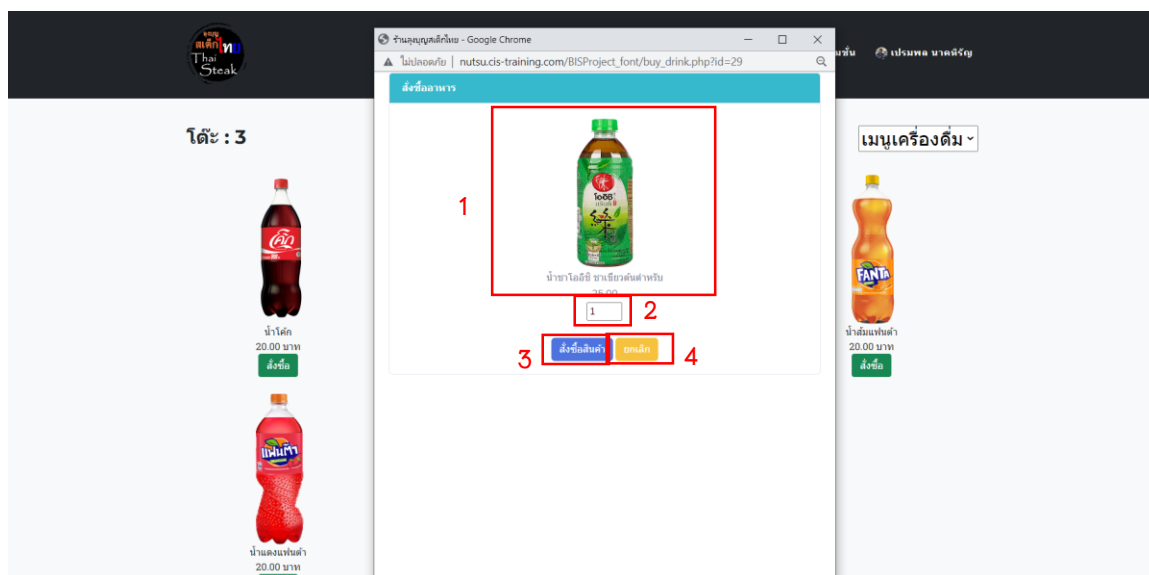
ลุงบุญ สเต็กไทย Thai Steak

ร้านลุงบุญสเต็กไทย - Google Chrome

ไม่ปลอดภัย | nutsu.cis-training.com/BISProject_font/buy_drink.php?id=29

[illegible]มชั้น เปรมพล นาคพิรัญ

โต๊ะ : 3

เมนูเครื่องดื่ม

สั่งซื้ออาหาร

โออิชิ

น้ำชาโออิชิ ชาเขียวต้นตำหรับ

25.00

1

1

2

สั่งซื้อสินค้า

ยกเลิก

3

4

น้ำโค้ก
20.00 บาท
สั่งซื้อ

น้ำส้มแฟนต้า
20.00 บาท
สั่งซื้อ

FANTA

แฟนต้า

น้ำแดงแฟนต้า
20.00 บาท